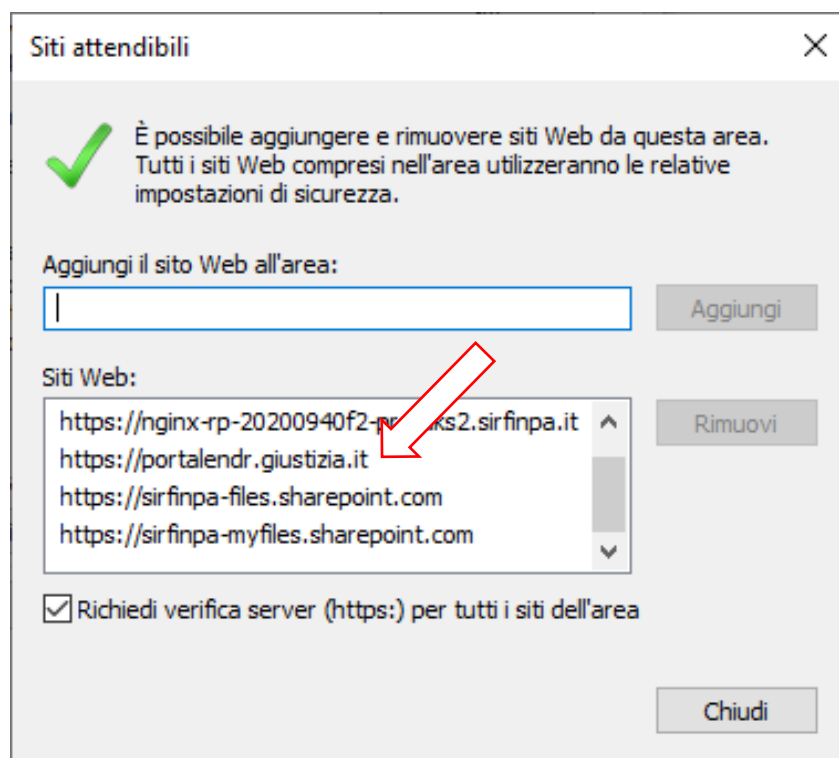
Siti attendibili

È possibile aggiungere e rimuovere siti Web da questa area. Tutti i siti Web compresi nell'area utilizzeranno le relative impostazioni di sicurezza.

Aggiungi il sito Web all'area:

Aggiungi

Siti Web:

https://nginx-rp-20200940f2-pr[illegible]ks2.sirfinpa.it
https://portalendr.giustizia.it
https://sirfinpa-files.sharepoint.com
https://sirfinpa-myfiles.sharepoint.com

Rimuovi

Richiedi verifica server (https:) per tutti i siti dell'area

Chiudi